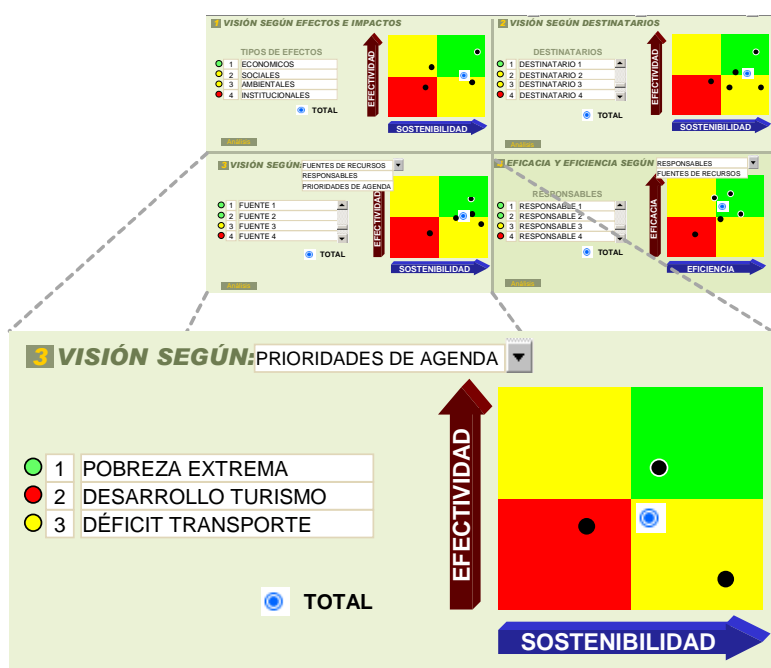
1 VISIÓN SEGÚN EFECTOS E IMPACTOS

TIPOS DE EFECTOS
1 ECONOMICOS
2 SOCIALES
3 AMBIENTALES
4 INSTITUCIONALES
TOTAL
EFECTIVIDAD
SOSTENIBILIDAD
Análisis

2 VISIÓN SEGÚN DESTINATARIOS

DESTINATARIOS
1 DESTINATARIO 1
2 DESTINATARIO 2
3 DESTINATARIO 3
4 DESTINATARIO 4
TOTAL
EFECTIVIDAD
SOSTENIBILIDAD
Análisis

3 VISIÓN SEGÚN: FUENTES DE RECURSOS
RESPONSABLES
PRIORIDADES DE AGENDA
1 FUENTE 1
2 FUENTE 2
3 FUENTE 3
4 FUENTE 4
TOTAL
EFECTIVIDAD
SOSTENIBILIDAD
Análisis

4 EFICACIA Y EFICIENCIA SEGÚN RESPONSABLES
FUENTES DE RECURSOS
RESPONSABLES
1 RESPONSABLE 1
2 RESPONSABLE 2
3 RESPONSABLE 3
4 RESPONSABLE 4
TOTAL
EFICACIA
EFICIENCIA
Análisis

3 VISIÓN SEGÚN: PRIORIDADES DE AGENDA

1 POBREZA EXTREMA
2 DESARROLLO TURISMO
3 DÉFICIT TRANSPORTE

TOTAL

EFECTIVIDAD
SOSTENIBILIDAD